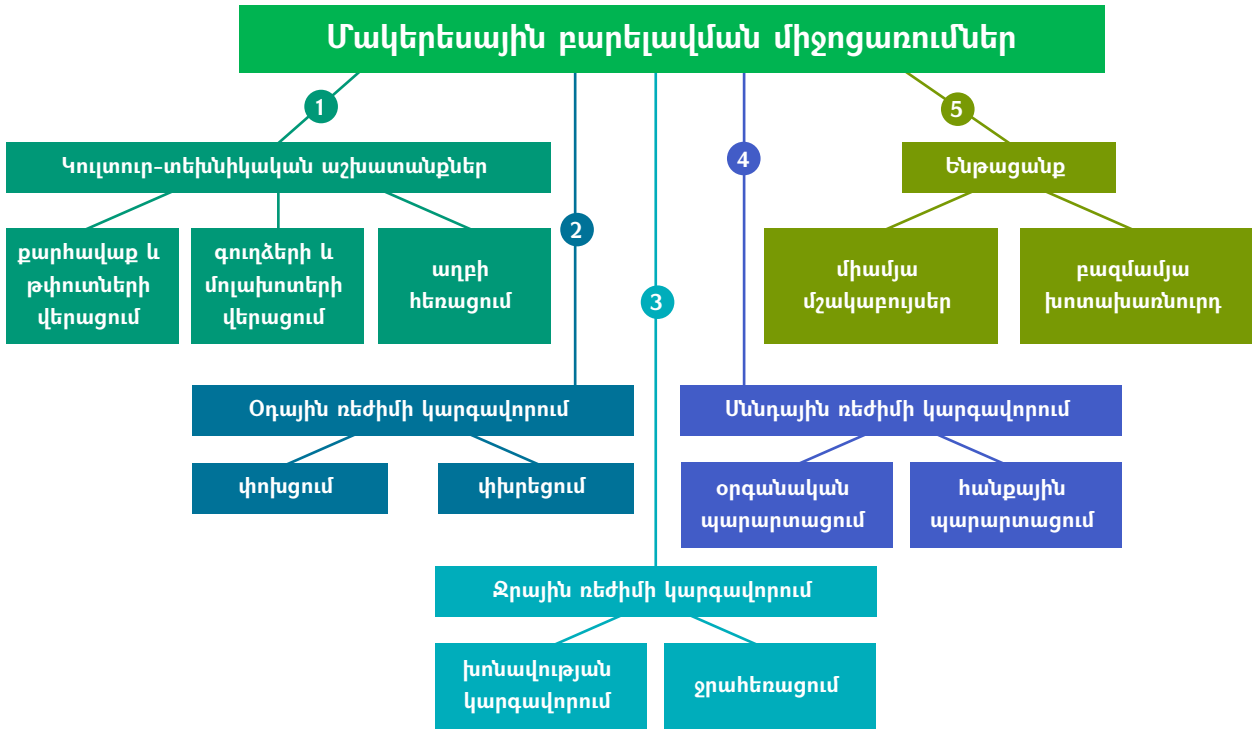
Մակերեսային բարելավման միջոցառումներ

1

Կուլտուր-տեխնիկական աշխատանքներ

քարհավաք և թփուտների վերացում

գուղձերի և մոլախոտերի վերացում

աղբի հեռացում

2

Օդային ռեժիմի կարգավորում

փոխցում

փխրեցում

3

Ջրային ռեժիմի կարգավորում

խոնավության կարգավորում

ջրահեռացում

4

Սննդային ռեժիմի կարգավորում

օրգանական պարարտացում

հանքային պարարտացում

5

Ենթացանք

միամյա մշակաբույսեր

բազմամյա խոտախառնուրդ